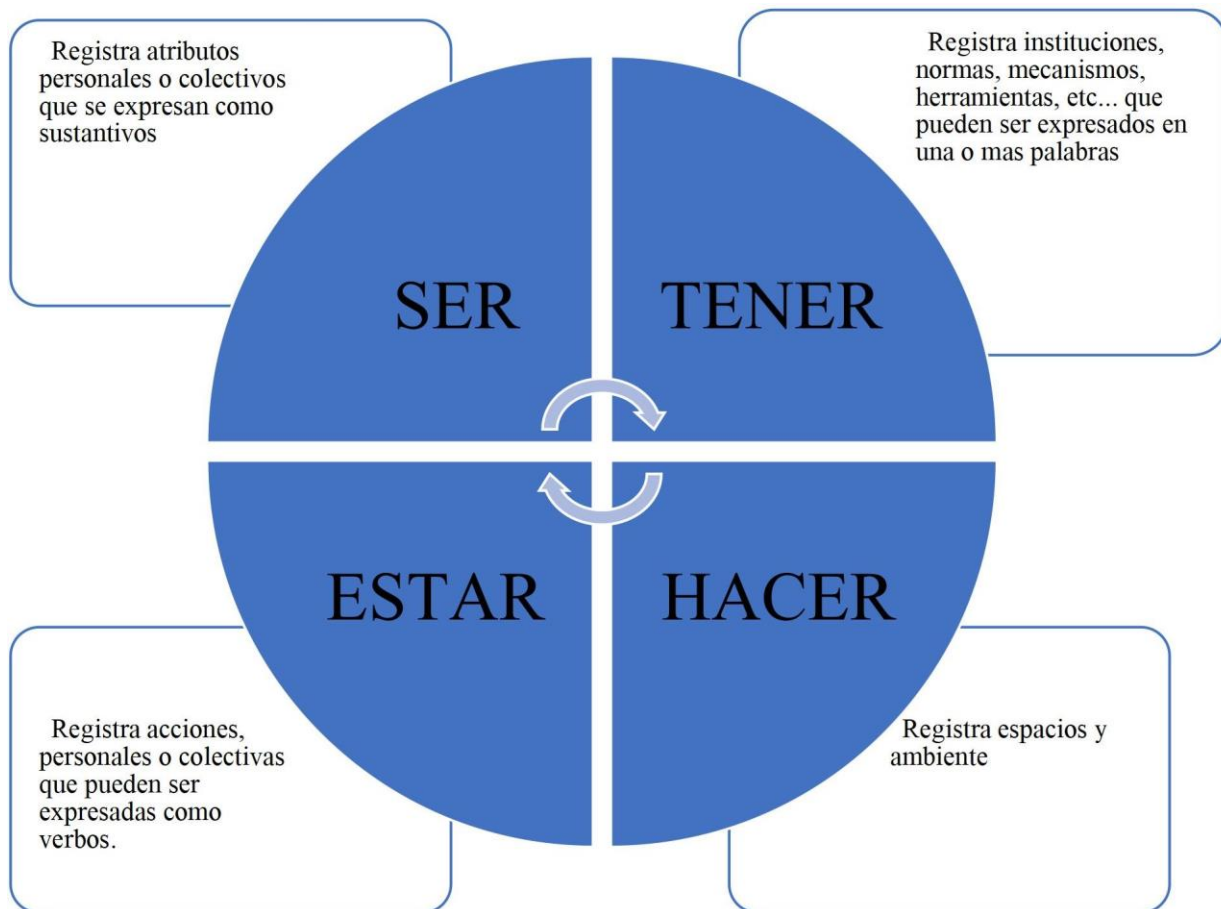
Registra atributos personales o colectivos que se expresan como sustantivos

Registra instituciones, normas, mecanismos, herramientas, etc... que pueden ser expresados en una o mas palabras

SER

TENER

ESTAR

HACER

Registra acciones, personales o colectivas que pueden ser expresadas como verbos.

Registra espacios y ambiente